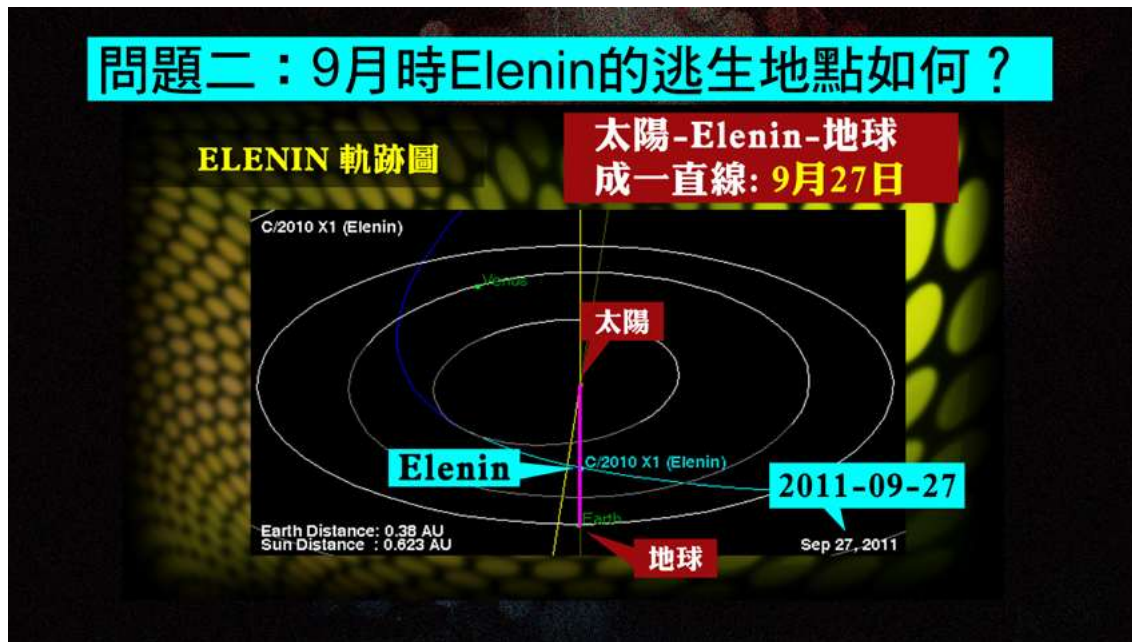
問題二：9月時Elenin的逃生地點如何？

ELENIN 軌跡圖

太陽-Elenin-地球
成一直線: 9月27日

C/2010 X1 (Elenin)

Venus

太陽

Elenin

C/2010 X1 (Elenin)

2011-09-27

Earth

Earth Distance: 0.38 AU
Sun Distance : 0.623 AU

地球

Sep 27, 2011